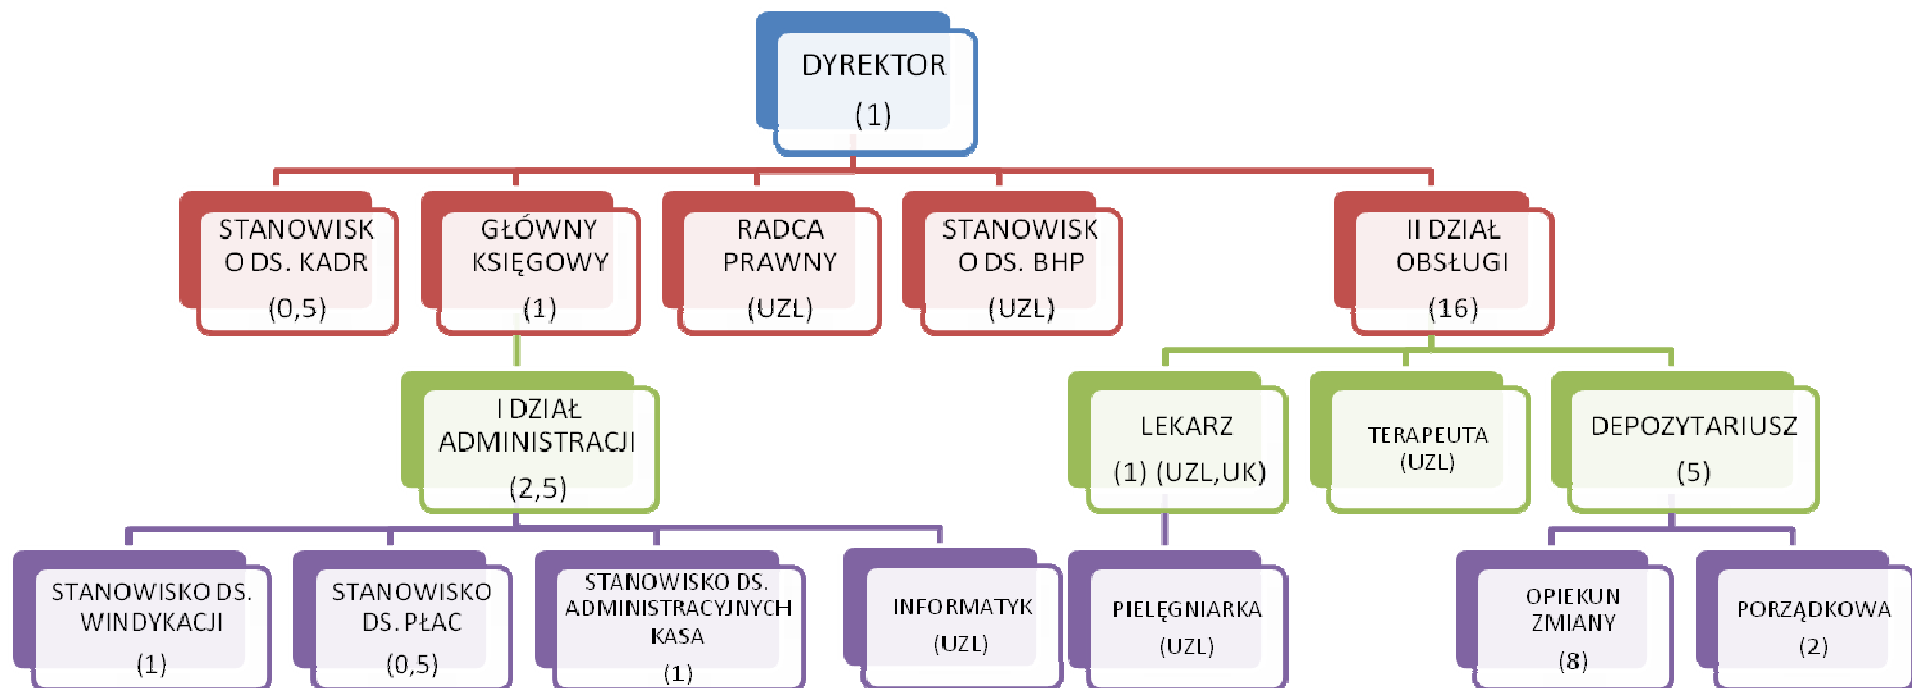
DYREKTOR
(1)

STANOWISKO DS. KADR
(0,5)

GŁÓWNY KSIĘGOWY
(1)

RADCA PRAWNY
(UZL)

STANOWISKO DS. BHP
(UZL)

II DZIAŁ OBSŁUGI
(16)

I DZIAŁ ADMINISTRACJI
(2,5)

LEKARZ
(1) (UZL,UK)

TERAPEUTA
(UZL)

DEPOZYTARIUSZ
(5)

STANOWISKO DS. WINDYKACJI
(1)

STANOWISKO DS. PŁAC
(0,5)

STANOWISKO DS. ADMINISTRACYJNYCH KASA
(1)

INFORMATYK
(UZL)

PIELĘGNIARKA
(UZL)

OPIEKUN ZMIANY
(8)

PORZĄDKOWA
(2)